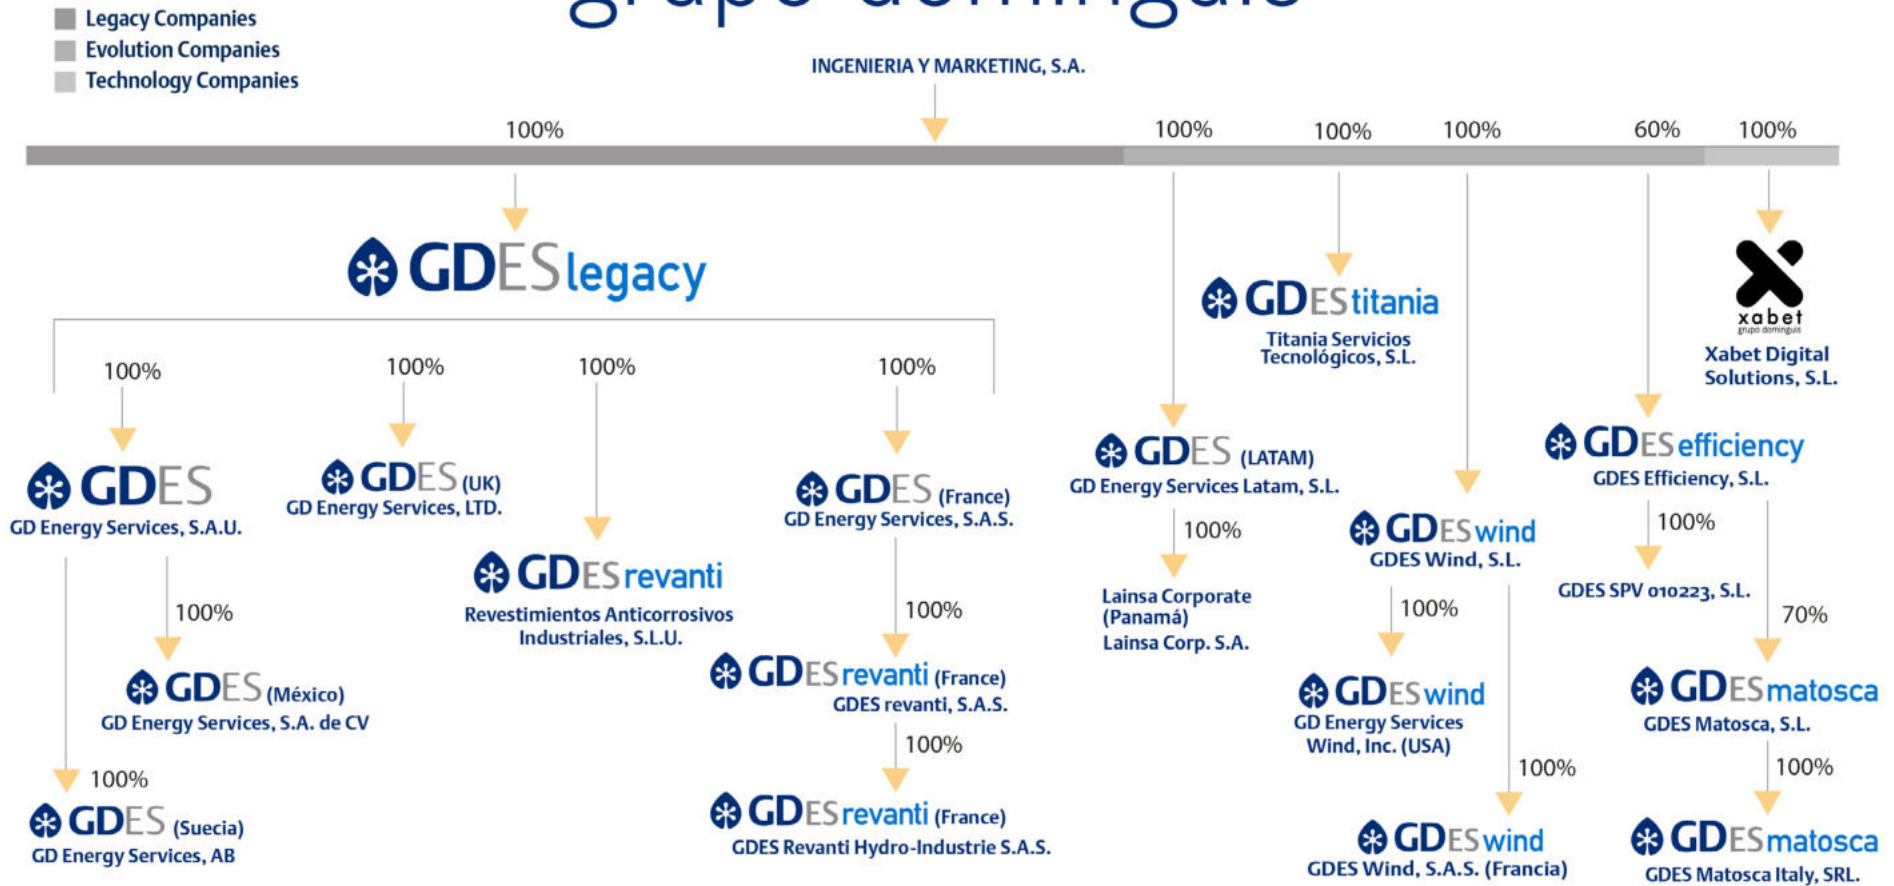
Legacy Companies
Evolution Companies
Technology Companies

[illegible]

INGENIERIA Y MARKETING, S.A.

100%

100%

100%

100%

60%

100%

GDES legacy

GDES titania
Titania Servicios Tecnológicos, S.L.

xabet
grupo dominguis
Xabet Digital Solutions, S.L.

100%

100%

100%

100%

GDES
GD Energy Services, S.A.U.

GDES (UK)
GD Energy Services, LTD.

GDES revanti
Revestimientos Anticorrosivos Industriales, S.L.U.

GDES (France)
GD Energy Services, S.A.S.

GDES (LATAM)
GD Energy Services Latam, S.L.

GDES efficiency
GDES Efficiency, S.L.

GDES wind
GDES Wind, S.L.

100%

100%

100%

100%

Lainsa Corporate (Panamá)
Lainsa Corp. S.A.

GDES SPV 010223, S.L.

100%

100%

70%

GDES (México)
GD Energy Services, S.A. de CV

GDES revanti (France)
GDES revanti, S.A.S.

GDES wind
GD Energy Services Wind, Inc. (USA)

GDES matosca
GDES Matosca, S.L.

100%

100%

100%

100%

GDES (Suecia)
GD Energy Services, AB

GDES revanti (France)
GDES Revanti Hydro-Industrie S.A.S.

GDES wind
GDES Wind, S.A.S. (Francia)

GDES matosca
GDES Matosca Italy, SRL.